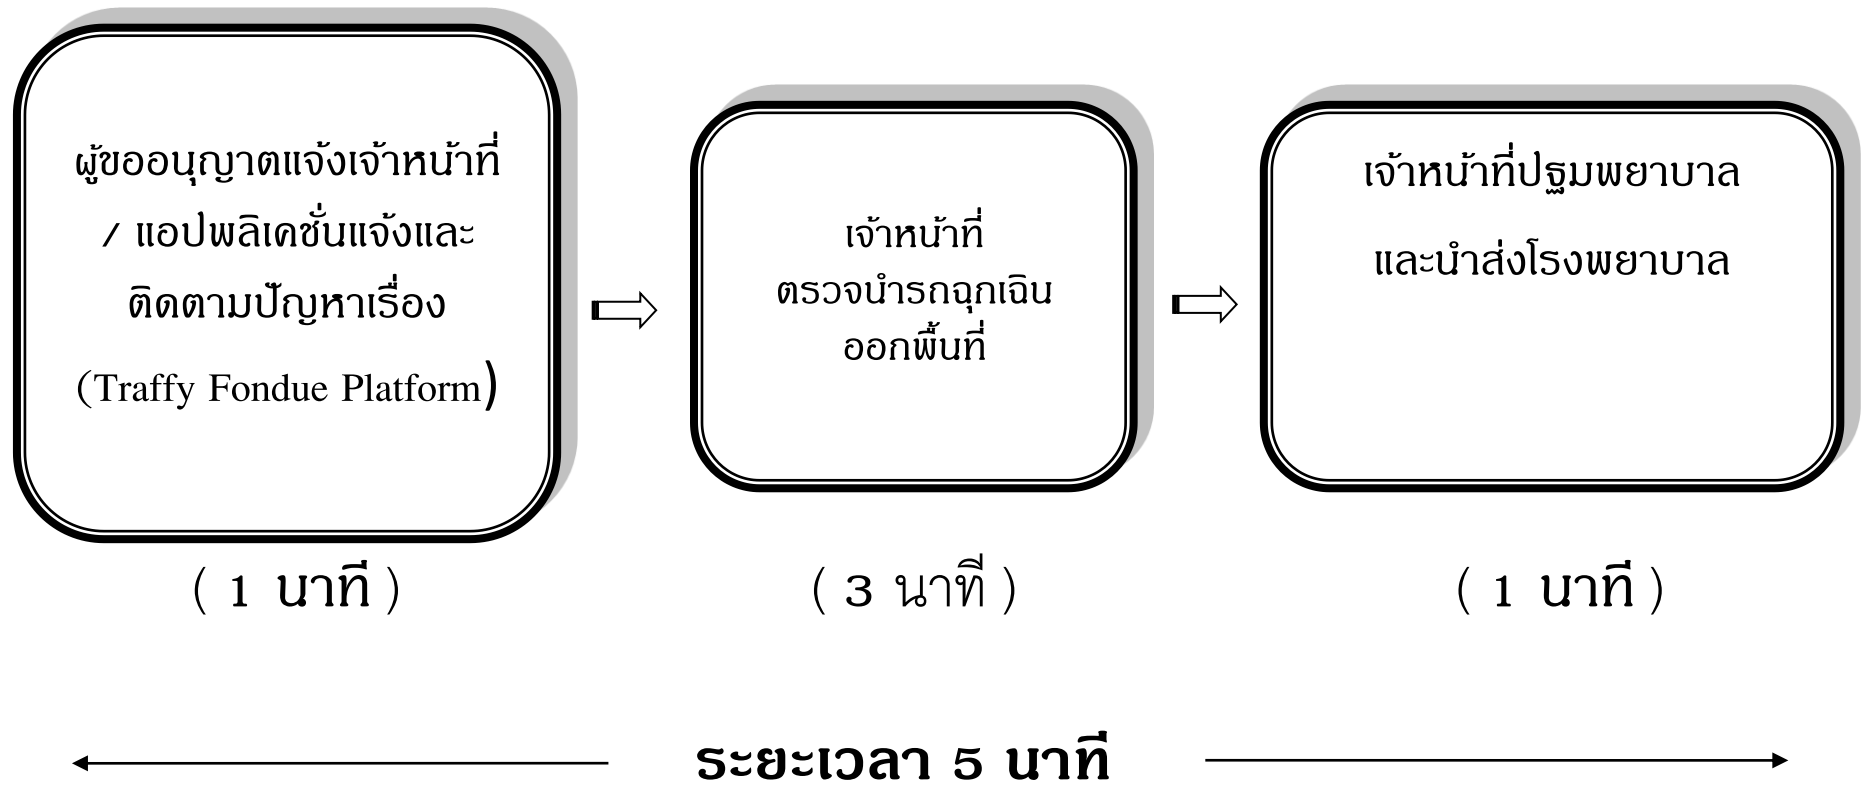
ผู้ขออนุญาตแจ้งเจ้าหน้าที่ / แอปพลิเคชั่นแจ้งและติดตามปัญหาเรื่อง (Traffy Fondue Platform)

( 1 นาที )

เจ้าหน้าที่ ตรวจนำรถฉุกเฉิน ออกพื้นที่

( 3 นาที )

เจ้าหน้าที่ปฐมพยาบาล และนำส่งโรงพยาบาล

( 1 นาที )

ระยะเวลา 5 นาที